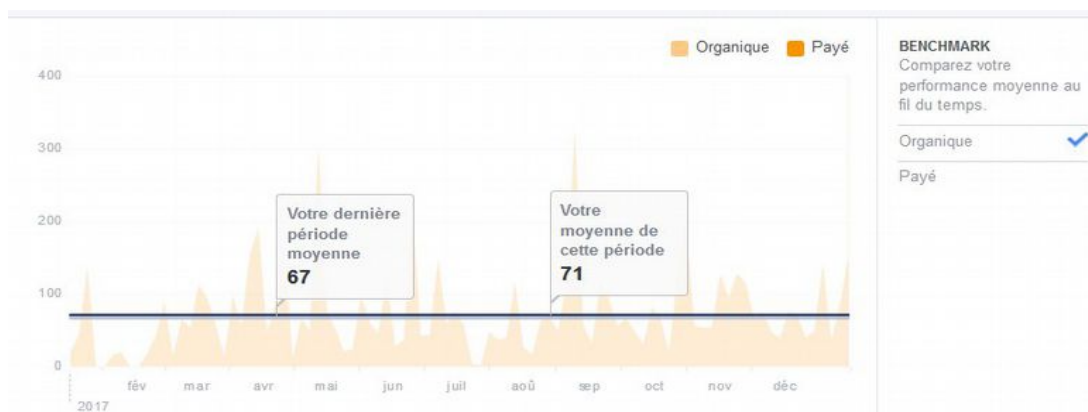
Organique Payé

400
300
200
100
0

Votre dernière période moyenne
67

Votre moyenne de cette période
71

fév mar avr mai jun juil aoû sep oct nov déc
2017

BENCHMARK
Comparez votre performance moyenne au fil du temps.

Organique
Payé